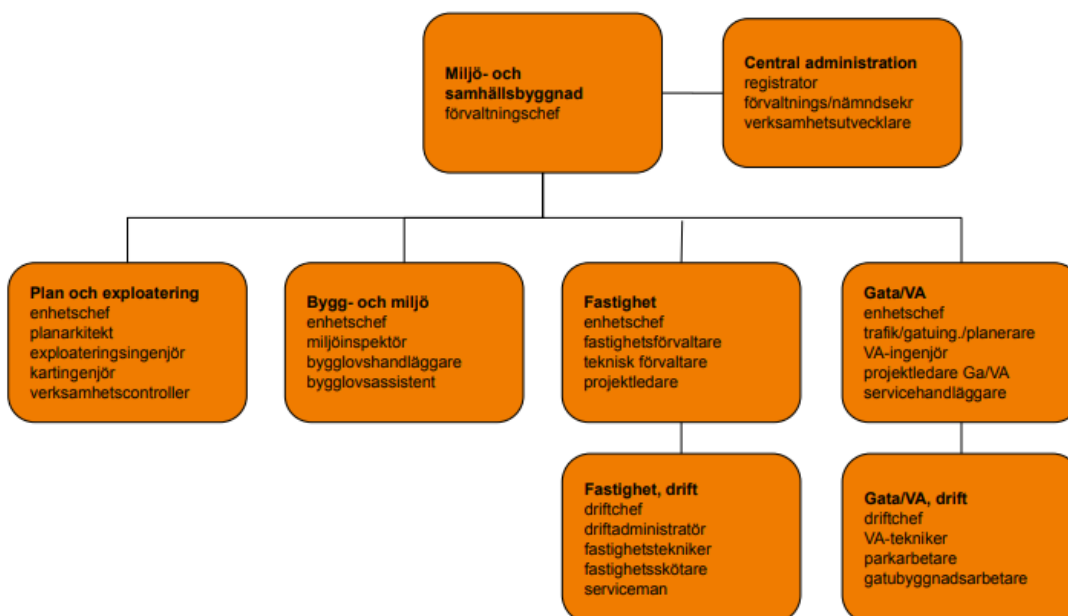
Miljö- och samhällsbyggnad
förvaltningschef

Central administration
registrator
förvaltnings/nämndsekr
verksamhetsutvecklare

Plan och exploatering
enhetschef
planarkitekt
exploateringsingenjör
kartingenjör
verksamhetscontroller

Bygg- och miljö
enhetschef
miljöinspektör
bygglovshandläggare
bygglovsassistent

Fastighet
enhetschef
fastighetsförvaltare
teknisk förvaltare
projektledare

Gata/VA
enhetschef
trafik/gatuing./planerare
VA-ingenjör
projektledare Ga/VA
servicehandläggare

Fastighet, drift
driftchef
driftadministratör
fastighetstekniker
fastighetsskötare
serviceman

Gata/VA, drift
driftchef
VA-tekniker
parkarbetare
gatubyggnadsarbetare